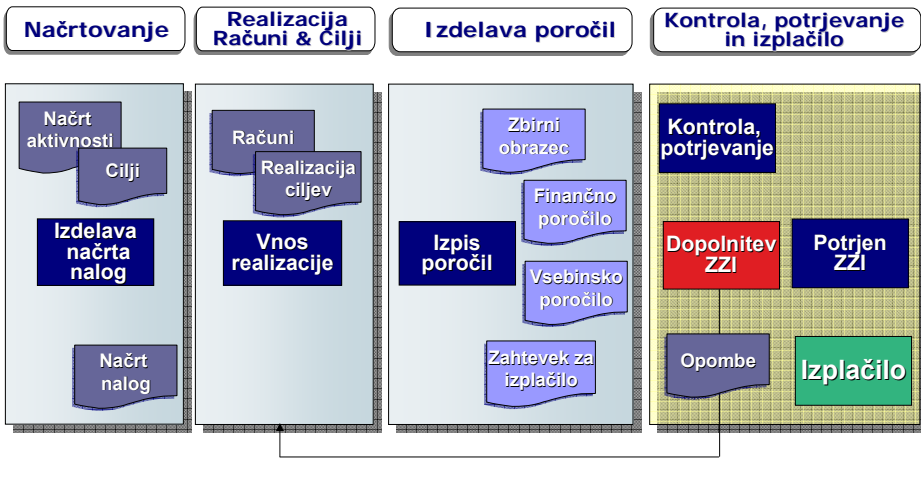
Načrtovanje

Realizacija Računi & Cilji

Izdelava poročil

Kontrola, potrjevanje in izplačilo

Načrt aktivnosti

Cilji

Izdelava načrta nalog

Načrt nalog

Računi

Realizacija ciljev

Vnos realizacije

Zbirni obrazec

Finančno poročilo

Izpis poročil

Vsebinsko poročilo

Zahtevek za izplačilo

Kontrola, potrjevanje

Dopolnitev ZZI

Potrjen ZZI

Opombe

Izplačilo